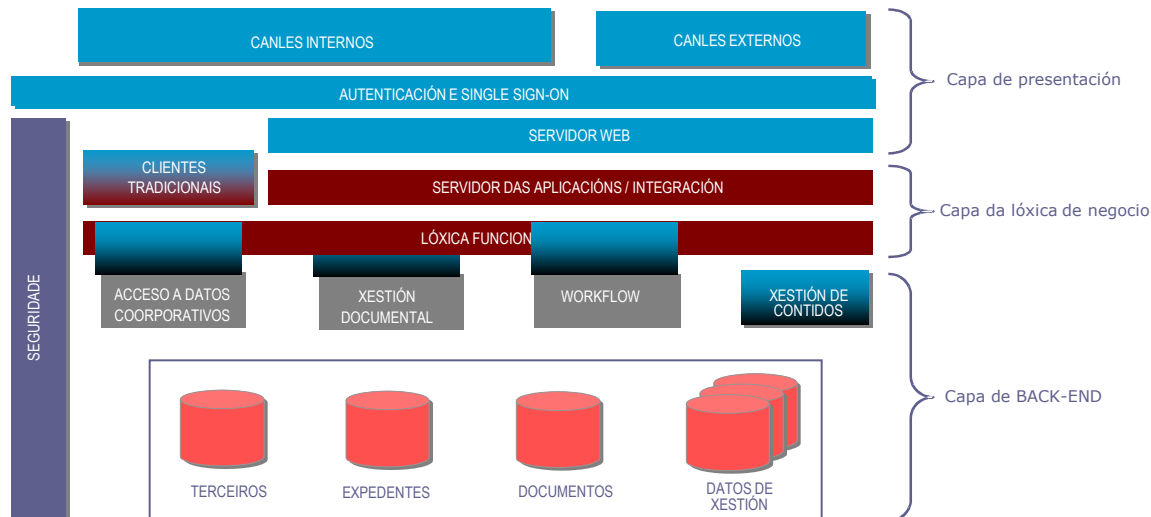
CANLES INTERNOS

CANLES EXTERNOS

Capa de presentación

AUTENTICACIÓN E SINGLE SIGN-ON

SERVIDOR WEB

SEGURIDADE

CLIENTES TRADICIONAIS

SERVIDOR DAS APLICACIÓNS / INTEGRACIÓN

Capa da lóxica de negocio

LÓXICA FUNCION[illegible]

ACCESO A DATOS COORPORATIVOS

XESTIÓN DOCUMENTAL

WORKFLOW

XESTIÓN DE CONTIDOS

Capa de BACK-END

TERCEIROS

EXPEDENTES

DOCUMENTOS

DATOS DE XESTIÓN